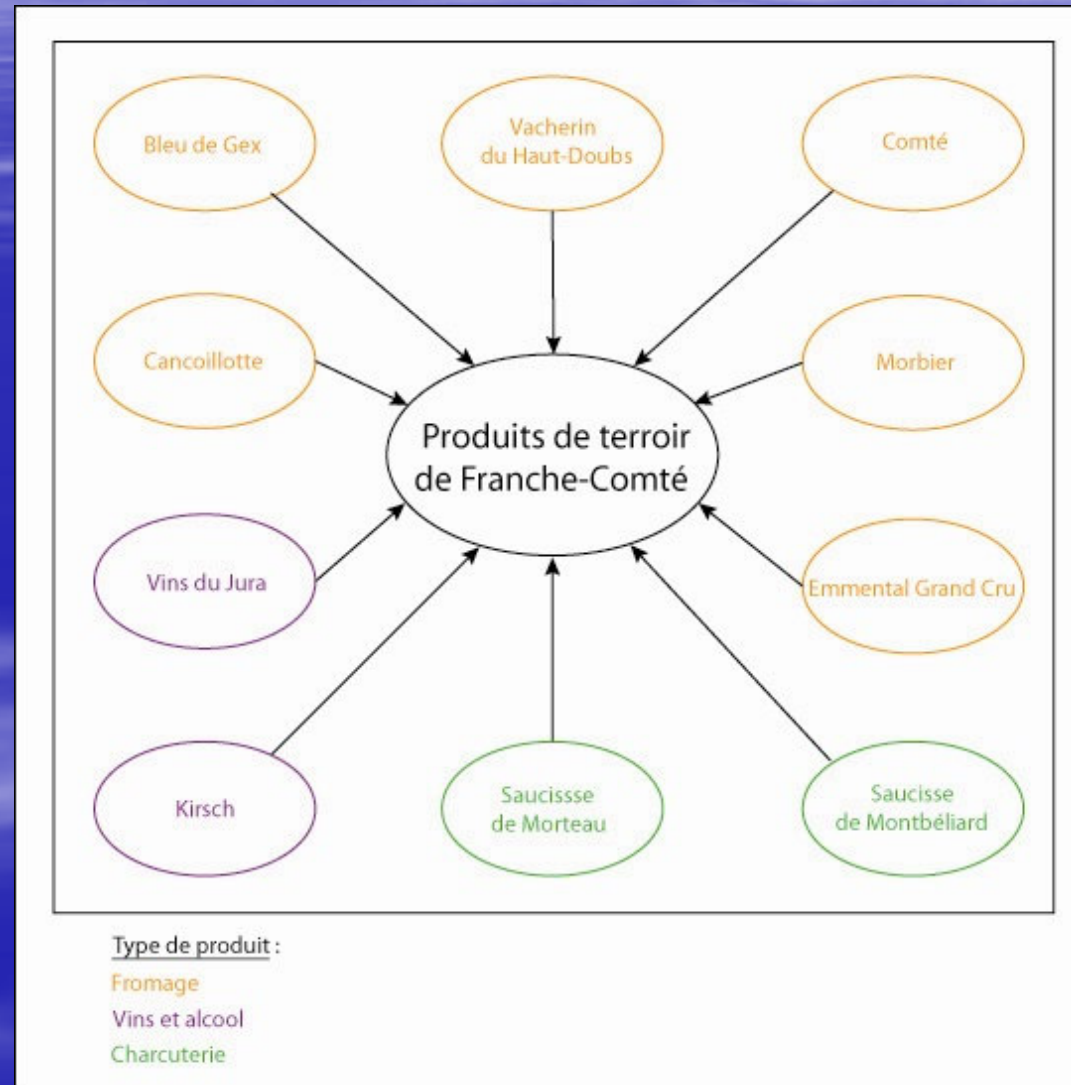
Bleu de Gex

Vacherin du Haut-Doubs

Comté

Cancoillotte

Produits de terroir de Franche-Comté

Morbier

Vins du Jura

Emmental Grand Cru

Kirsch

Saucissse de Morteau

Saucisse de Montbéliard

Type de produit :
Fromage
Vins et alcool
Charcuterie